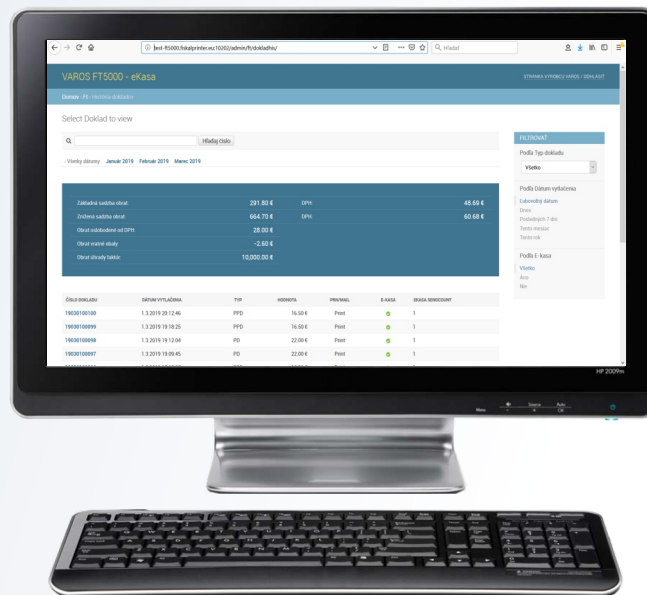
test-ft5000.fiskalprinter.eu:10202/admin/ft/dokladhis/

Hľadať

VAROS FT5000 - eKasa

STRÁNKA VÝROBCU VAROS / ODHLÁSIŤ

Domov › Ft › História dokladov

Select Doklad to view

Hľadaj číslo

‹ Všetky dátumy Január 2019 Február 2019 Marec 2019

| | | | |
|---|---|---|---|
| Základná sadzba obrat: | 291.80 € | DPH: | 48.69 € |
| Znížená sadzba obrat: | 664.70 € | DPH: | 60.68 € |
| Obrat oslobodené od DPH: | 28.00 € | | |
| Obrat vratné obaly: | -2.60 € | | |
| Obrat úhrady faktúr: | 10,000.00 € | | |

| ČÍSLO DOKLADU | DÁTUM VYTLAČENIA | TYP | HODNOTA | PRN/MAIL | E-KASA | SKASA SENDCOUNT |
|---|---|---|---|---|---|---|
| 19030100100 | 1.3.2019 20:12:46 | PPD | 16.50 € | Print | | 1 |
| 19030100099 | 1.3.2019 19:18:25 | PPD | 16.50 € | Print | | 1 |
| 19030100098 | 1.3.2019 19:12:04 | PD | 22.00 € | Print | | 1 |
| 19030100097 | 1.3.2019 19:09:45 | PD | 22.00 € | Print | | 1 |

FILTROVAŤ

Podľa Typ dokladu

Všetko

Podľa Dátum vytlačenia

Ľubovoľný dátum
Dnes
Posledných 7 dní
Tento mesiac
Tento rok

Podľa E-kasa

Všetko
Áno
Nie

HP 2009m

Menu Source Auto OK